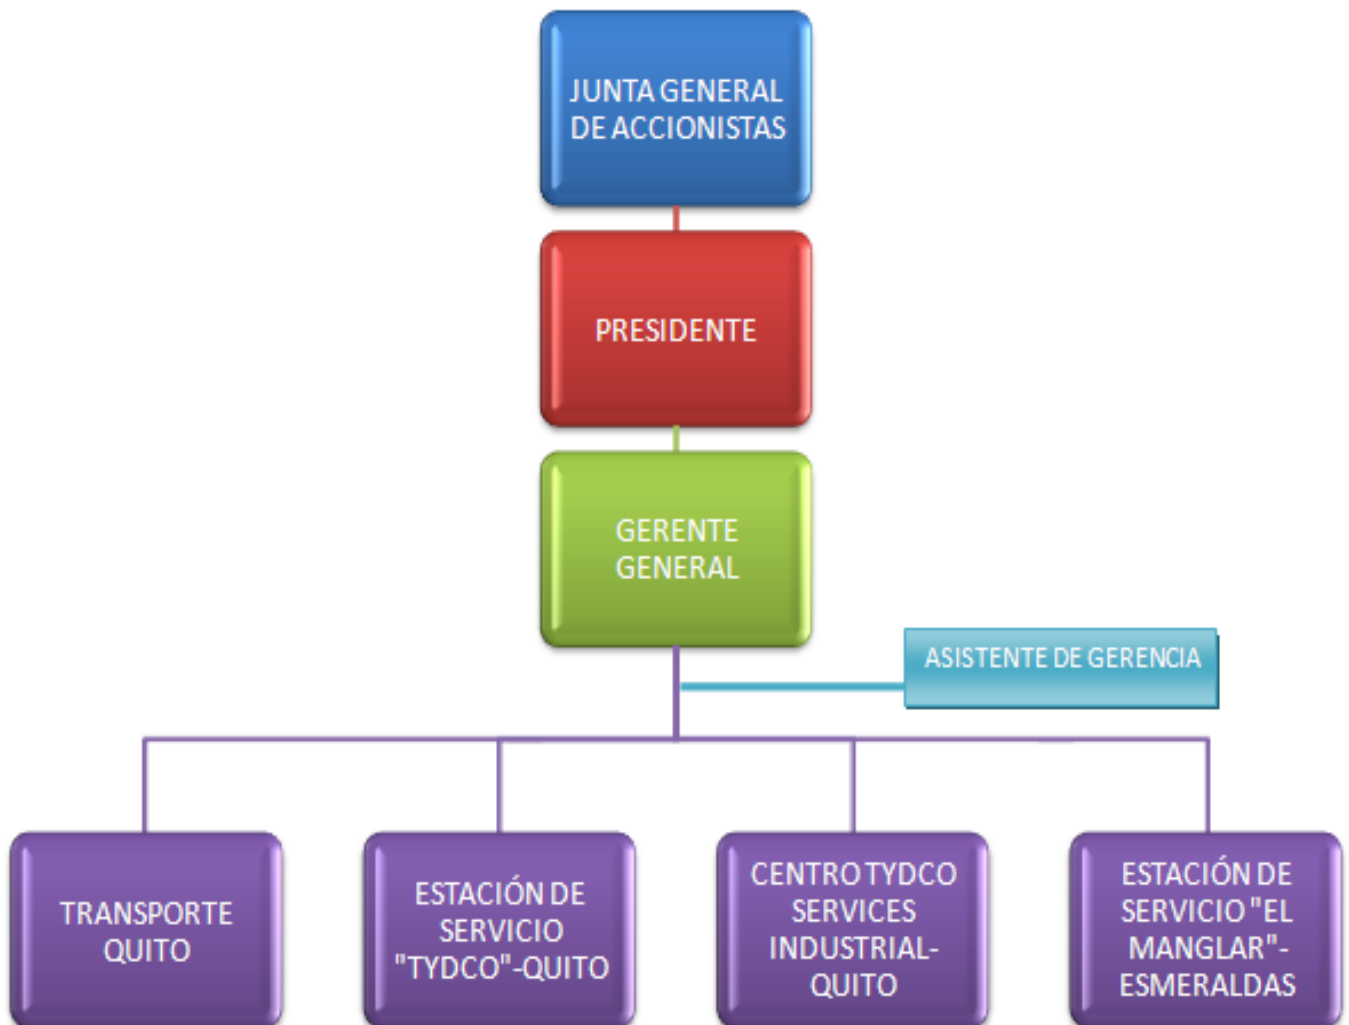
JUNTA GENERAL DE ACCIONISTAS

PRESIDENTE

GERENTE GENERAL

ASISTENTE DE GERENCIA

TRANSPORTE QUITO

ESTACIÓN DE SERVICIO "TYDCO"-QUITO

CENTRO TYDCO SERVICES INDUSTRIAL-QUITO

ESTACIÓN DE SERVICIO "EL MANGLAR"-ESMERALDAS